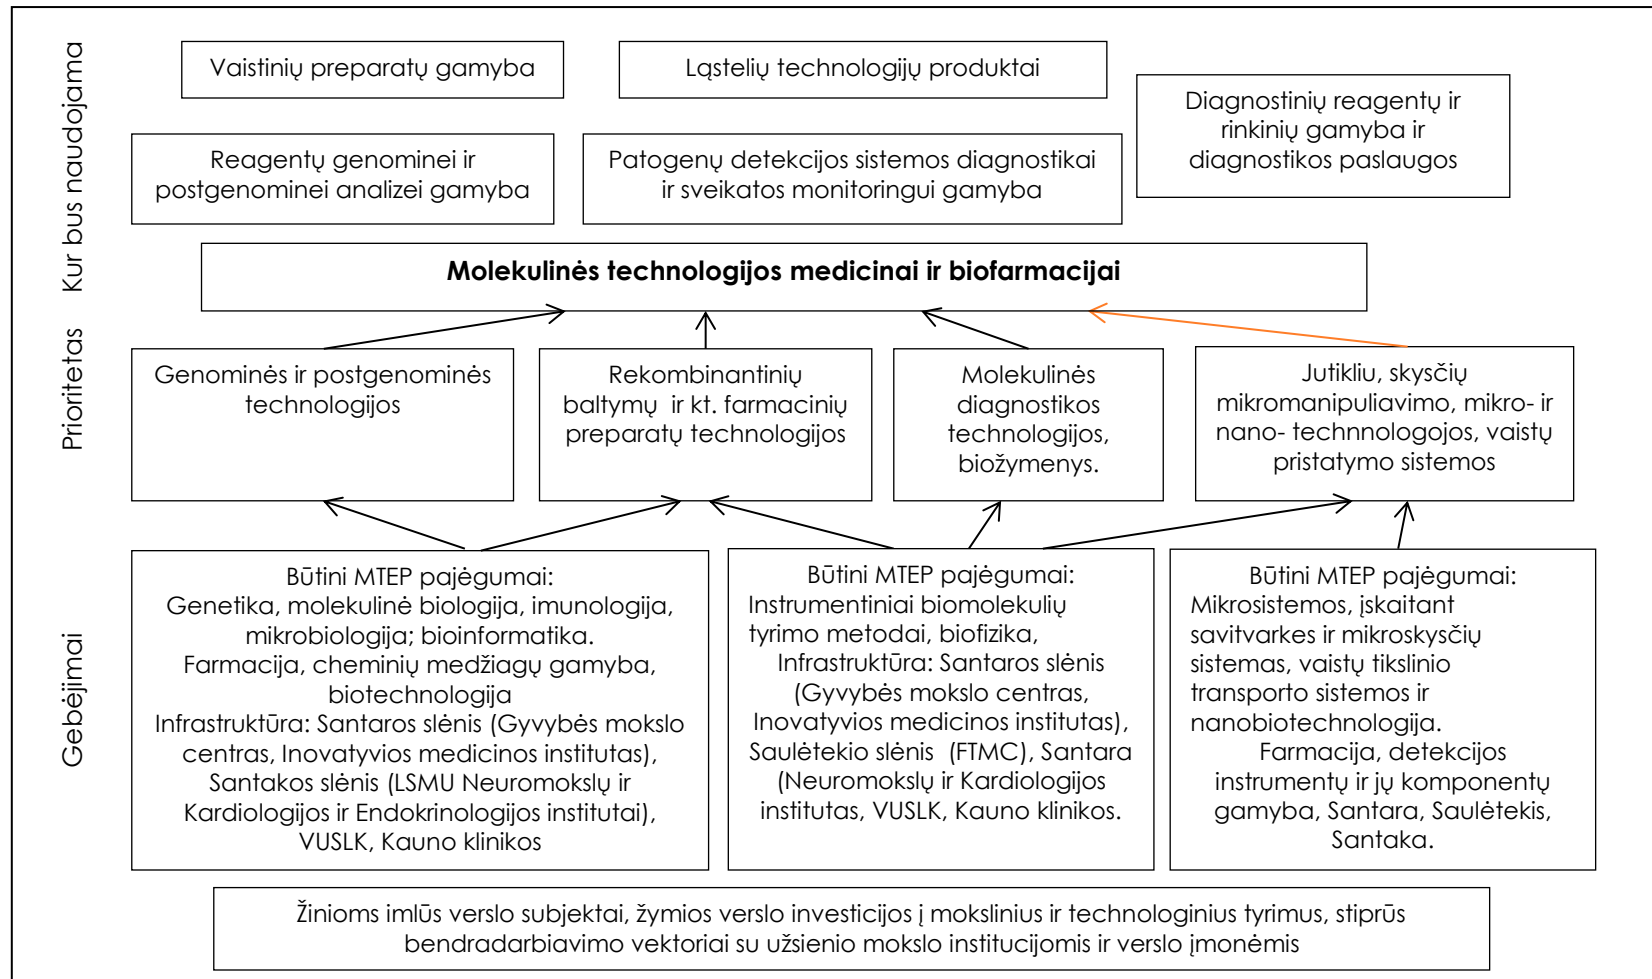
Kur bus naudojama

Vaistinių preparatų gamyba

Ląstelių technologijų produktai

Diagnostinių reagentų ir rinkinių gamyba ir diagnostikos paslaugos

Reagentų genominei ir postgenominei analizei gamyba

Patogenų detekcijos sistemos diagnostikai ir sveikatos monitoringui gamyba

**Molekulinės technologijos medicinai ir biofarmacijai**

Prioritetas

Genominės ir postgenominės technologijos

Rekombinantinių baltymų ir kt. farmacinių preparatų technologijos

Molekulinės diagnostikos technologijos, biožymenys.

Jutikliu, skysčių mikromanipuliavimo, mikro- ir nano- technnologojos, vaistų pristatymo sistemos

Gebėjimai

Būtini MTEP pajėgumai: Genetika, molekulinė biologija, imunologija, mikrobiologija; bioinformatika. Farmacija, cheminių medžiagų gamyba, biotechnologija Infrastruktūra: Santaros slėnis (Gyvybės mokslo centras, Inovatyvios medicinos institutas), Santakos slėnis (LSMU Neuromokslų ir Kardiologijos ir Endokrinologijos institutai), VUSLK, Kauno klinikos

Būtini MTEP pajėgumai: Instrumentiniai biomolekulių tyrimo metodai, biofizika, Infrastruktūra: Santaros slėnis (Gyvybės mokslo centras, Inovatyvios medicinos institutas), Saulėtekio slėnis (FTMC), Santara (Neuromokslų ir Kardiologijos institutas, VUSLK, Kauno klinikos.

Būtini MTEP pajėgumai: Mikrosistemos, įskaitant savitvarkes ir mikroskysčių sistemas, vaistų tikslinio transporto sistemos ir nanobiotechnologija. Farmacija, detekcijos instrumentų ir jų komponentų gamyba, Santara, Saulėtekis, Santaka.

Žinioms imlūs verslo subjektai, žymios verslo investicijos į mokslinius ir technologinius tyrimus, stiprūs bendradarbiavimo vektoriai su užsienio mokslo institucijomis ir verslo įmonėmis